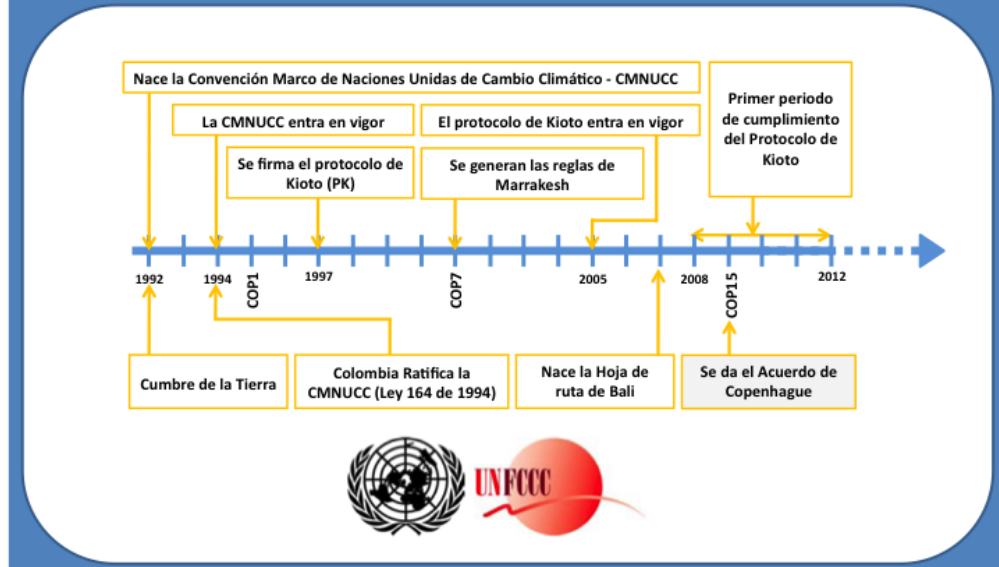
Nace la Convención Marco de Naciones Unidas de Cambio Climático - CMNUCC

La CMNUCC entra en vigor

Se firma el protocolo de Kioto (PK)

El protocolo de Kioto entra en vigor

Se generan las reglas de Marrakesh

Primer periodo de cumplimiento del Protocolo de Kioto

1992

1994

COP1

1997

COP7

2005

2008

COP15

2012

Cumbre de la Tierra

Colombia Ratifica la CMNUCC (Ley 164 de 1994)

Nace la Hoja de ruta de Bali

Se da el Acuerdo de Copenhague

UNFCCC